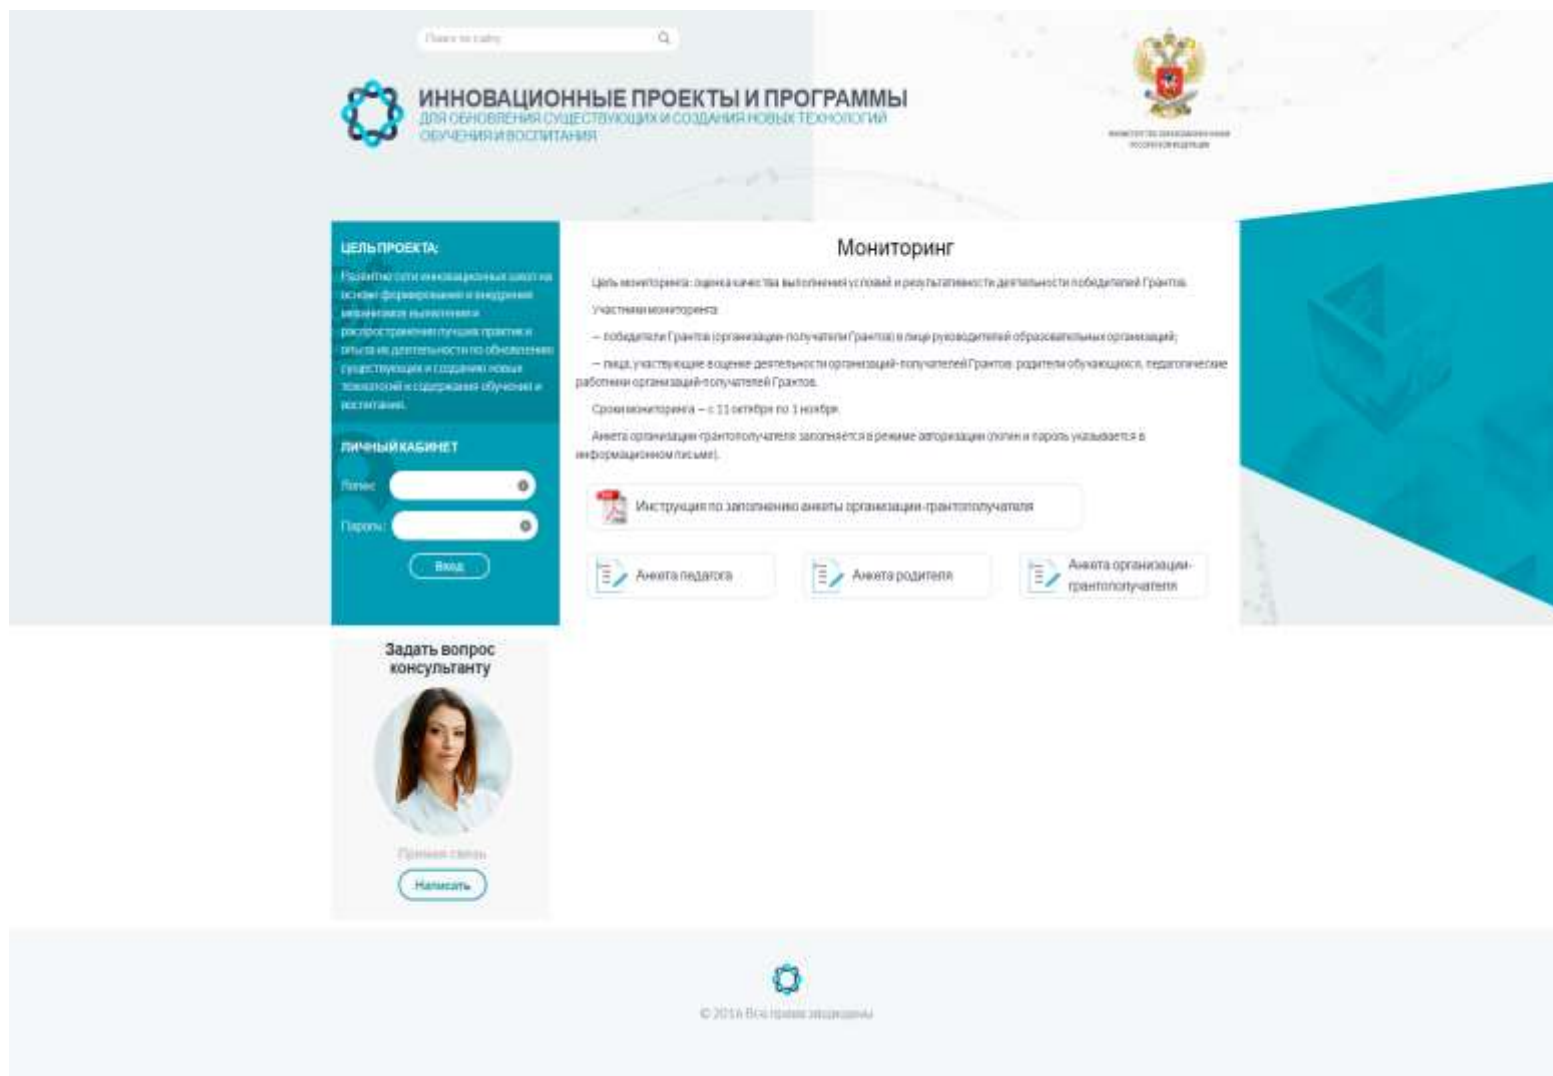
Поиск по сайту

ИННОВАЦИОННЫЕ ПРОЕКТЫ И ПРОГРАММЫ
ДЛЯ ОБНОВЛЕНИЯ СУЩЕСТВУЮЩИХ И СОЗДАНИЯ НОВЫХ ТЕХНОЛОГИЙ ОБУЧЕНИЯ И ВОСПИТАНИЯ

Министерство образования и науки Российской Федерации

ЦЕЛЬ ПРОЕКТА:
Развитие сети инновационных школ на основе формирования и внедрения механизмов выявления и распространения лучших практик и опыта их деятельности по обновлению существующих и созданию новых технологий и содержания обучения и воспитания.

ЛИЧНЫЙ КАБИНЕТ
Логин:
Пароль:
Вход

Мониторинг

Цель мониторинга: оценка качества выполнения условий и результативности деятельности победителей Грантов.

Участники мониторинга:

– победители Грантов (организации-получатели Грантов) в лице руководителей образовательных организаций;

– лица, участвующие в оценке деятельности организаций-получателей Грантов: родители обучающихся, педагогические работники организаций-получателей Грантов.

Сроки мониторинга – с 11 октября по 1 ноября.

Анкета организации-грантополучателя заполняется в режиме авторизации (логин и пароль указывается в информационном письме).

Инструкция по заполнению анкеты организации-грантополучателя

Анкета педагога
Анкета родителя
Анкета организации-грантополучателя

Задать вопрос консультанту
Прямая связь
Написать

© 2016 Все права защищены